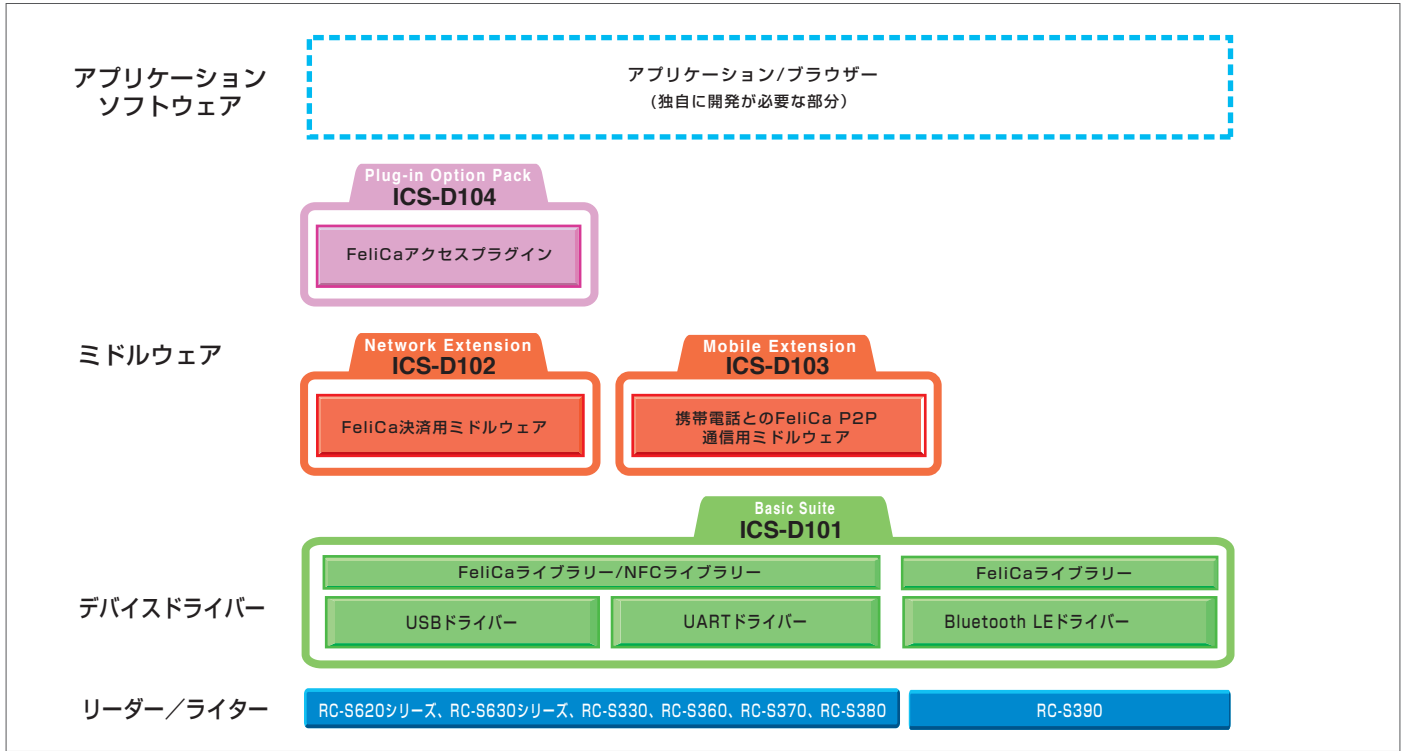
アプリケーション
ソフトウェア

アプリケーション/ブラウザー
（独自に開発が必要な部分）

Plug-in Option Pack
ICS-D104

FeliCaアクセスプラグイン

ミドルウェア

Network Extension
ICS-D102

FeliCa決済用ミドルウェア

Mobile Extension
ICS-D103

携帯電話とのFeliCa P2P
通信用ミドルウェア

Basic Suite
ICS-D101

FeliCaライブラリー/NFCライブラリー

FeliCaライブラリー

デバイスドライバー

USBドライバー

UARTドライバー

Bluetooth LEドライバー

リーダー／ライター

RC-S620シリーズ、RC-S630シリーズ、RC-S330、RC-S360、RC-S370、RC-S380

RC-S390